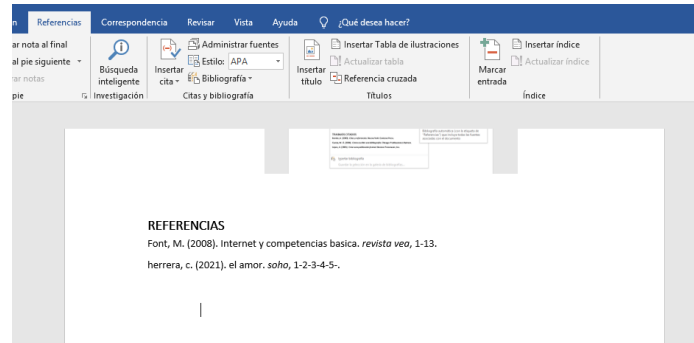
n Referencias Correspondencia Revisar Vista Ayuda ¿Qué desea hacer?

ar nota al final
al pie siguiente
ar notas
pie

Búsqueda inteligente
Investigación

Insertar cita
Administrar fuentes
Estilo: APA
Bibliografía
Citas y bibliografía

Insertar título
Insertar Tabla de ilustraciones
Actualizar tabla
Referencia cruzada
Títulos

Marcar entrada
Insertar índice
Actualizar índice
Índice

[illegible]

REFERENCIAS

Font, M. (2008). Internet y competencias basica. *revista vea*, 1-13.

herrera, c. (2021). el amor. *soho*, 1-2-3-4-5-.